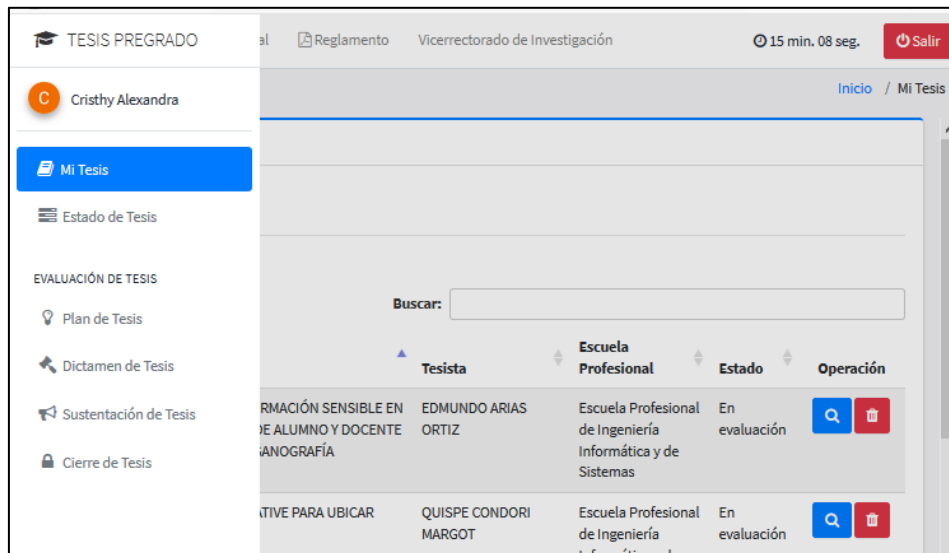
TESIS PREGRADO

C Cristhy Alexandra

Mi Tesis

Estado de Tesis

EVALUACIÓN DE TESIS

Plan de Tesis

Dictamen de Tesis

Sustentación de Tesis

Cierre de Tesis

al Reglamento Vicerrectorado de Investigación 15 min. 08 seg. Salir

Inicio / Mi Tesis

Buscar:

| | Tesista | Escuela Profesional | Estado | Operación |
|---|---|---|---|---|
| RMACIÓN SENSIBLE EN DE ALUMNO Y DOCENTE ANOGRAFÍA | EDMUNDO ARIAS ORTIZ | Escuela Profesional de Ingeniería Informática y de Sistemas | En evaluación | |
| ATIVE PARA UBICAR | QUISPE CONDORI MARGOT | Escuela Profesional de Ingeniería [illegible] | En evaluación | |